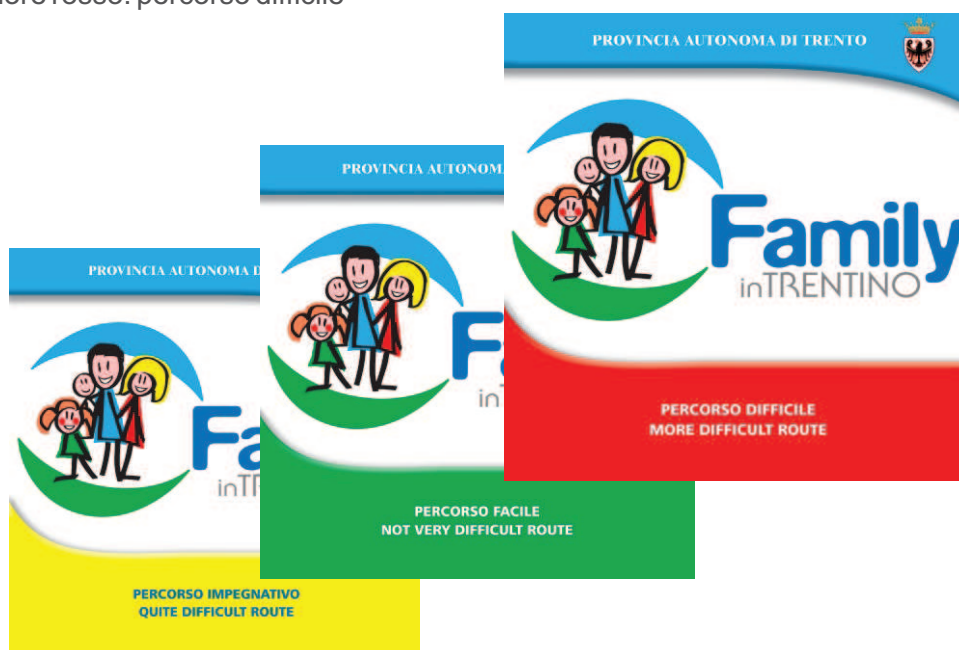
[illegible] rosso: percorso difficile

PROVINCIA AUTONOMA DI TRENTO

Family
inTRENTINO

PERCORSO DIFFICILE
MORE DIFFICULT ROUTE

PROVINCIA AUTONOMA

Fa
inT

PERCORSO FACILE
NOT VERY DIFFICULT ROUTE

PROVINCIA AUTONOMA D

Fa
inTR

PERCORSO IMPEGNATIVO
QUITE DIFFICULT ROUTE